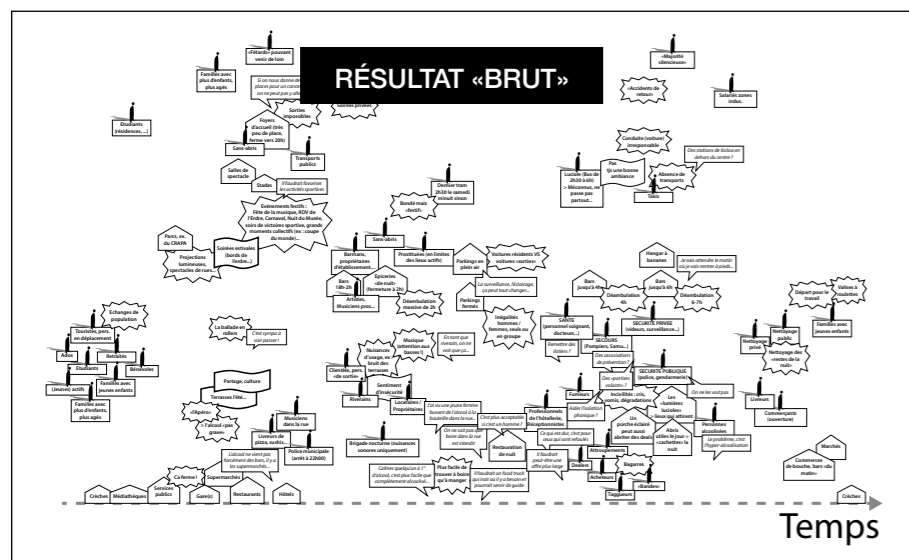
RÉSULTAT «BRUT»

«Fêtards» pouvant venir de loin

Familles avec plus d'enfants, plus agés

Si on nous donne de places pour un concert on ne peut pas y aller

Sorties impossibles

Soirées privées

Foyers d'accueil (très peu de place, ferme vers 20h)

Etudiants (résidences, ...)

Sans-abris

Transports publics

Salles de spectacle

Stades

Il faudrait favoriser les activités sportives

Evènements festifs : Fête de la musique, RDV de l'Erdre, Carnaval, Nuit du Musée, soirs de victoires sportive, grands moments collectifs (ex : coupe du monde)...

Parcs, ex. du CRAPA

Projections lumineuses, spectacles de rues...

Soirées estivales (bords de l'erdre...)

Bondé mais «festif»

Dernier tram 2h30 le samedi minuit sinon

Sans-abris

Barmans, propriétaires d'établissement...

Prostituées (en limites des lieux actifs)

Parkings en plein air

Voitures résidents VS voitures «sorties»

Epiceries «de nuit» (fermeture à 2h)

Bars 18h-2h

Artistes, Musiciens pros...

Déambulation massive de 2h

La surveillance, l'éclairage, ça peut tout changer...

Parkings fermés

Inégalités hommes / femmes, seuls ou en groupe

«Mobilité silencieuse»

«Accidents de retour»

Salariés zones indus.

Conduite (voiture) irresponsable

Lucioles (Bus de 2h30 à 6h) > Méconnue, ne passe pas partout...

Pas tjs une bonne ambiance

Des stations de bicloo en dehors du centre ?

Absence de transports

Taxis

Hangar à bananes

Je vais attendre le matin où je vais rentrer à pieds...

Bars jusqu'à 4h

Bars jusqu'à 6h

Déambulation 4h

Déambulation 6-7h

SECURITE PRIVEE (videurs, surveillance...)

Départ pour le travail

Vélos à roulettes

Familles avec jeunes enfants

Echanges de population

Touristes, pers. en déplacement

Ados

Retraités

Etudiants

Bénévoles

(Jeunes) actifs

Familles avec jeunes enfants

Familles avec plus d'enfants, plus agés

La balade en «ville»

C'est sympa à voir passer !

Partage, culture

Terrasses l'été...

«L'Apéro» > l'alcool «pas grave»

Musiciens dans la rue

Livreurs de pizza, sushis...

Police municipale (arrêt à 22h00)

L'alcool ne vient pas forcément des bars, il y a les supermarchés...

Ca ferme !

Services publics

Supermarchés

Crèches

Médiathèques

Gare(s)

Restaurants

Hôtels

Nuisances d'usage, ex. bruit des terrasses

Musique (attention aux basses !)

En tant que riverain, on ne voit que ça...

Clientèle, pers. «de sortie»

Riverains

Sentiment d'insécurité

Locataires / Propriétaires

Tiens ou une jeune femme buvant de l'alcool à la bouteille dans la rue... Et si c'est un homme ?

On ne sait pas où boire dans la rue est interdit

C'est plus acceptable si c'est un homme ?

Brigade nocturne (nuisances sonores uniquement)

Calmer quelqu'un à 1° d'alcool, c'est plus facile que complètement alcoolisé...

Plus facile de trouver à boire qu'à manger

Restauration de nuit

Il faudrait un food truck qui irait où il y a besoin et pourrait servir de guide

Professionnels de l'hôtellerie, Réceptionnistes

SANTE (personnel soignant, docteurs...)

Remettre des îlotiers ?

SECOURS (Pompiers, Samu...)

Des associations de prévention ?

Fumeurs

Aider l'isolation phonique ?

Des «porteurs volants» ?

SECURITE PUBLIQUE (police, gendarmerie...)

Incivilités : cris, vomis, dégradations

Les «lumières fuciales» (mauvais) attirent

Un porche éclairé peut aussi abriter des dealers

Ce qui est dur, c'est pour ceux qui sont refoulés

Il faudrait peut-être une offre plus large

Abris utiles le jour > «cachettes» la nuit

On ne voit pas

Personnes alcoolisées

La problème, c'est l'hyper-alcoolisation

Dealers

Attroupements

Bagarres

Acheteurs

«Bandes»

Taggueurs

Nettoyage privé

Nettoyage public

Nettoyage des «restes de la nuit»

Livreurs

Commerçants (ouverture)

Marchés

Commerces de bouche, bars «du matin»

Crèches

Temps